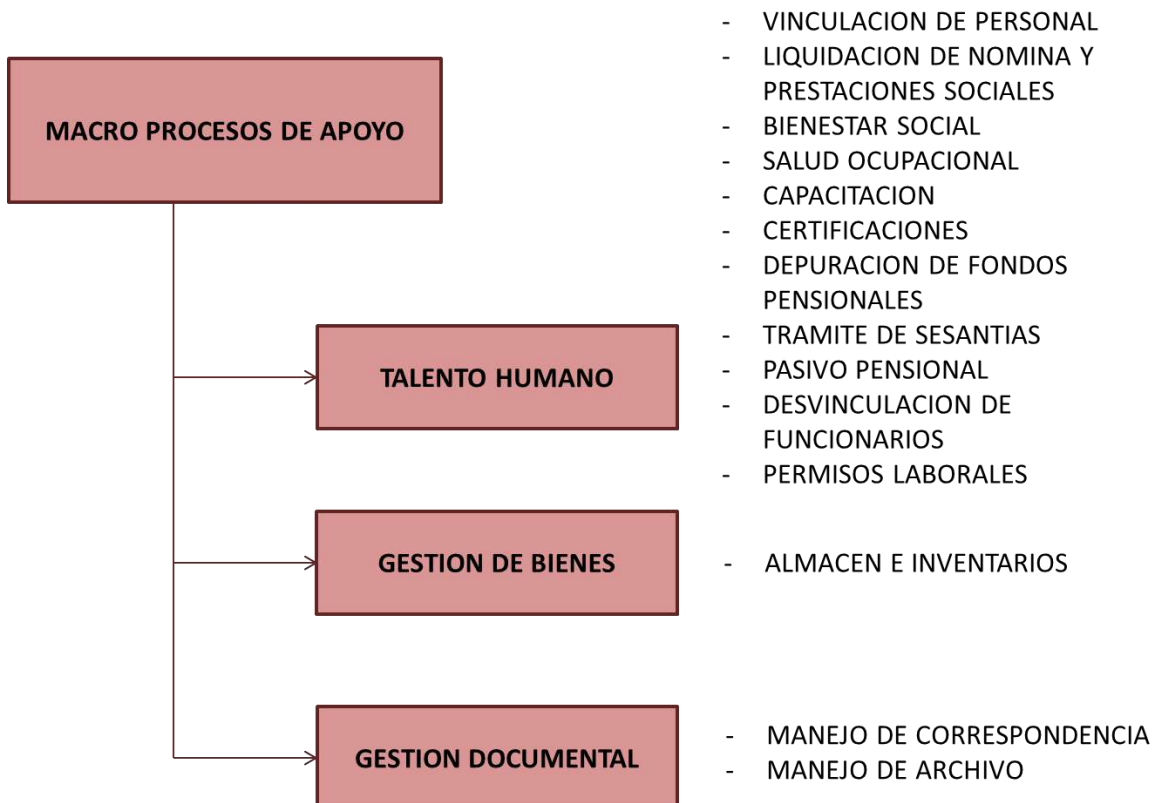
MACRO PROCESOS DE APOYO

TALENTO HUMANO

- VINCULACION DE PERSONAL
- LIQUIDACION DE NOMINA Y PRESTACIONES SOCIALES
- BIENESTAR SOCIAL
- SALUD OCUPACIONAL
- CAPACITACION
- CERTIFICACIONES
- DEPURACION DE FONDOS PENSIONALES
- TRAMITE DE SESANTIAS
- PASIVO PENSIONAL
- DESVINCULACION DE FUNCIONARIOS
- PERMISOS LABORALES

GESTION DE BIENES

- ALMACEN E INVENTARIOS

GESTION DOCUMENTAL

- MANEJO DE CORRESPONDENCIA
- MANEJO DE ARCHIVO